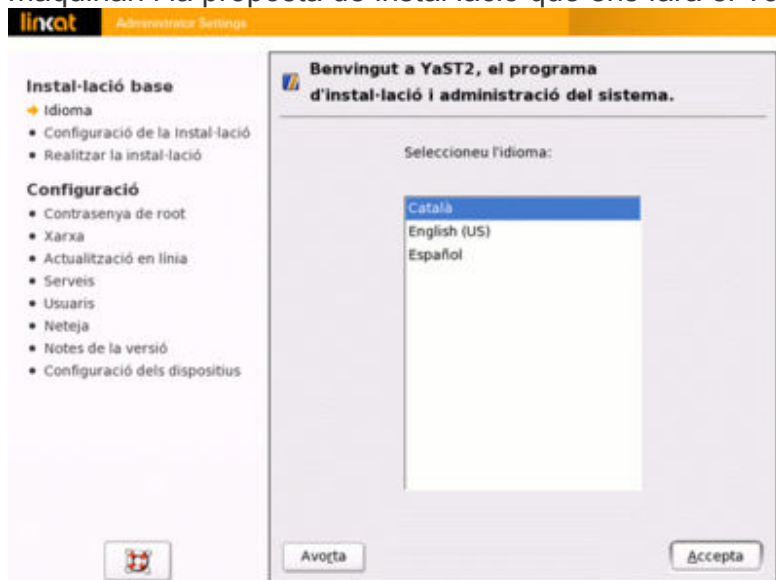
màquina. Ara proposta de instal·lació que ens farà el Yo

linkat Administrator Settings

Instal·lació base
Idioma
Configuració de la Instal·lació
Realitzar la instal·lació

Configuració
Contrasenya de root
Xarxa
Actualització en línia
Serveis
Usuaris
Neteja
Notes de la versió
Configuració dels dispositius

Benvingut a YaST2, el programa d'instal·lació i administració del sistema.

Seleccioneu l'idioma:

Català
English (US)
Español

Avorta

Accepta